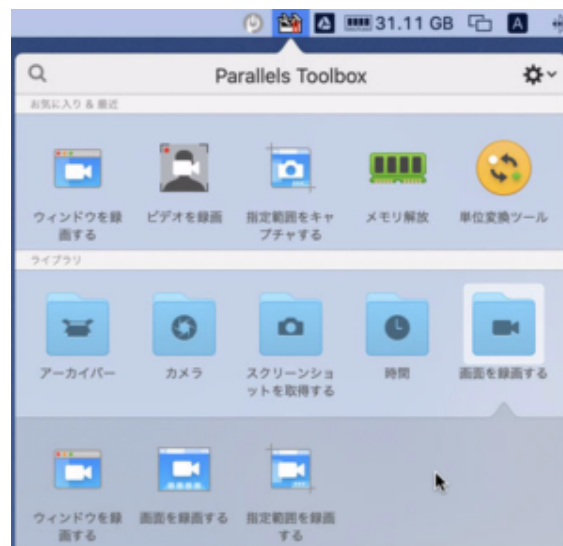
31.11 GB

Parallels Toolbox

お気に入り & 最近

ウィンドウを録画する
ビデオを録画
指定範囲をキャプチャする
メモリ解放
単位変換ツール

ライブラリ

アーカイバー
カメラ
スクリーンショットを取得する
時間
画面を録画する

ウィンドウを録画する
画面を録画する
指定範囲を録画する